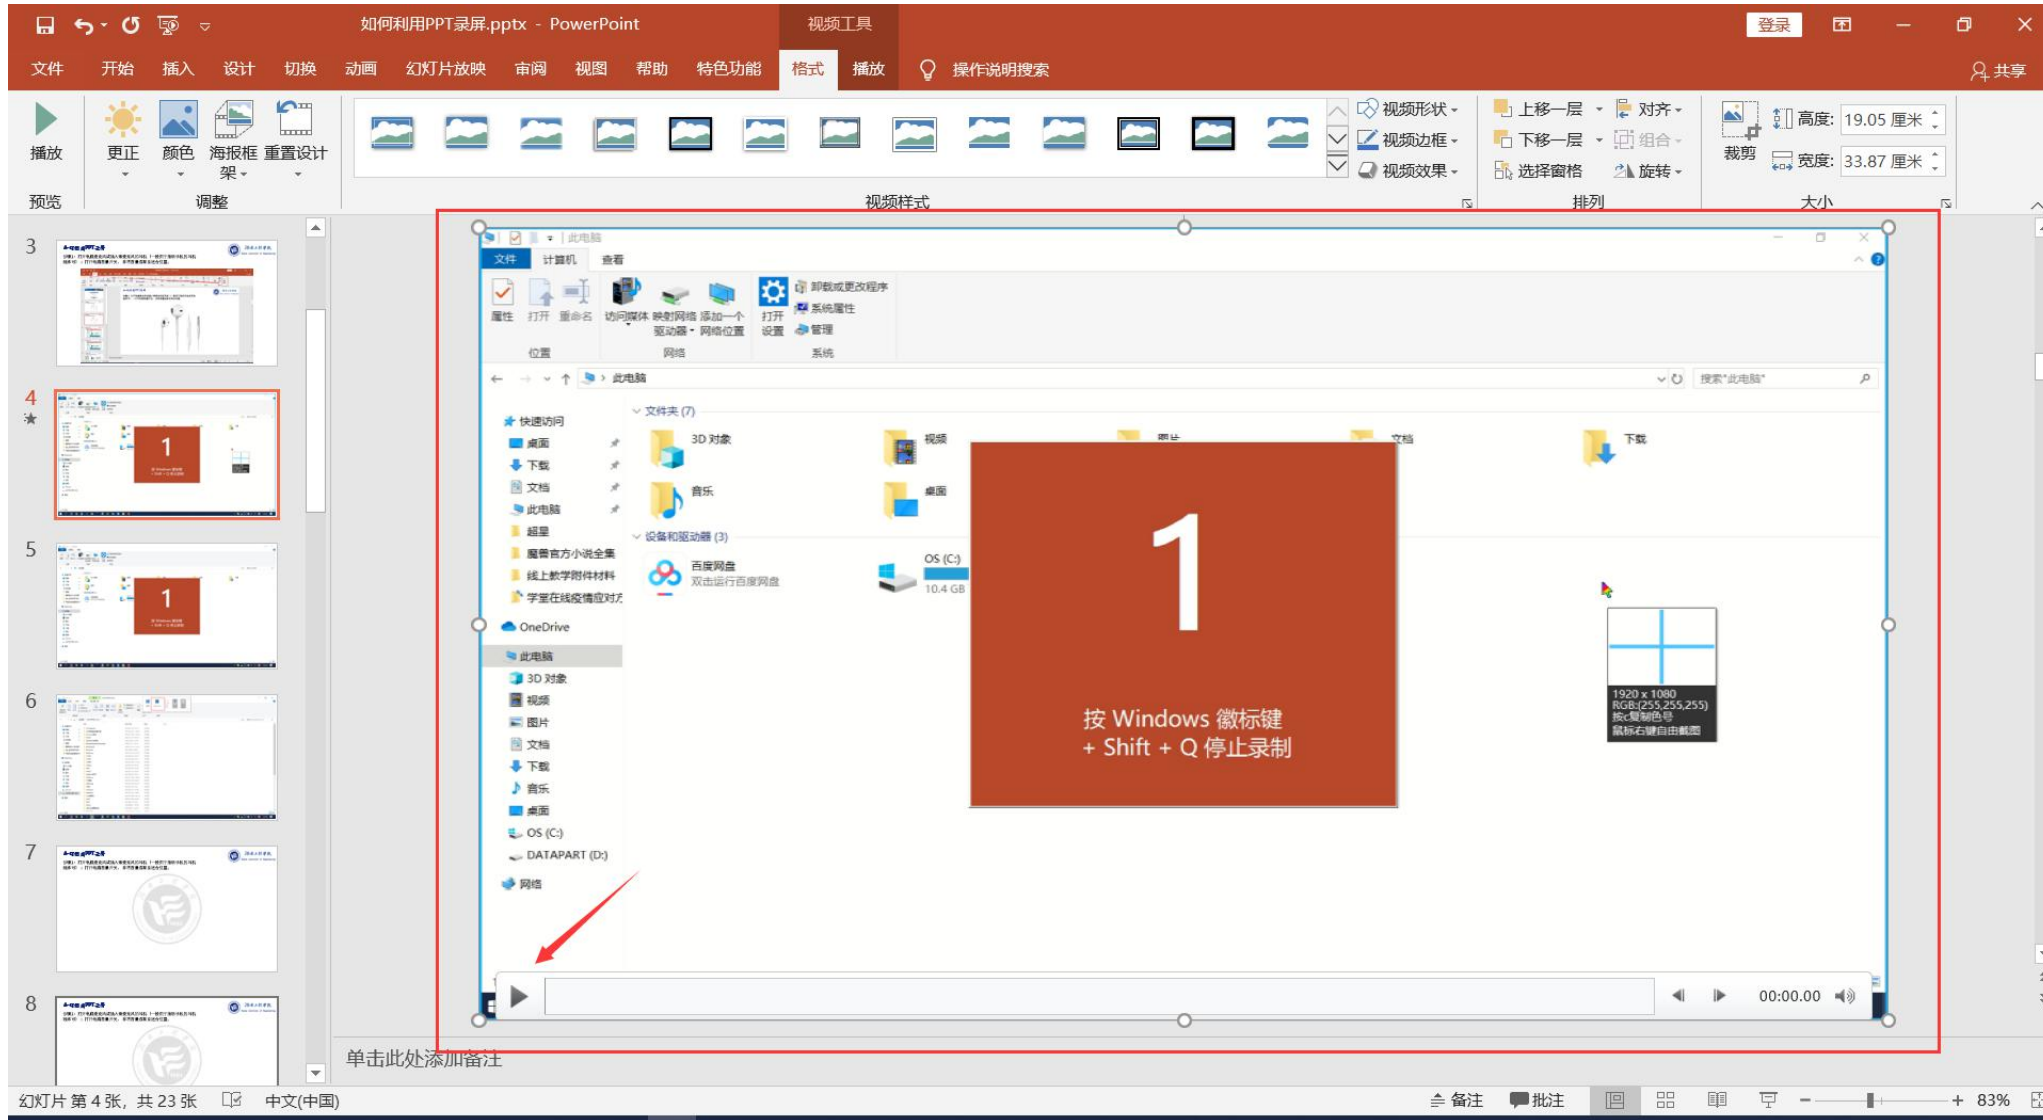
如何利用PPT录屏.pptx - PowerPoint 视频工具 登录

文件 开始 插入 设计 切换 动画 幻灯片放映 审阅 视图 帮助 特色功能 格式 播放 操作说明搜索 共享

播放 更正 颜色 海报框架 重置设计 视频形状 视频边框 视频效果 上移一层 下移一层 选择窗格 对齐 组合 旋转 裁剪 高度: 19.05 厘米 宽度: 33.87 厘米

预览 调整 视频样式 排列 大小

3
4
5
6
7
8

此电脑
文件 计算机 查看
属性 打开 重命名 访问媒体 映射网络驱动器 添加一个网络位置 打开设置 卸载或更改程序 系统属性 管理
位置 网络 系统
此电脑
搜索"此电脑"
快速访问
桌面
下载
文档
此电脑
超星
魔兽官方小说全集
线上教学附件材料
学室在线疫情应对方
OneDrive
此电脑
3D 对象
视频
图片
文档
下载
音乐
桌面
OS (C:)
DATAPART (D:)
网络
文件夹 (7)
3D 对象
视频
图片
文档
下载
音乐
桌面
设备和驱动器 (3)
百度网盘
双击运行百度网盘
OS (C:)
10.4 GB

1
按 Windows 徽标键 + Shift + Q 停止录制

1920 x 1080
RGB:(255,255,255)
按c复制色号
鼠标右键自由截图

00:00.00

单击此处添加备注

幻灯片 第 4 张，共 23 张 中文(中国) 备注 批注 83%